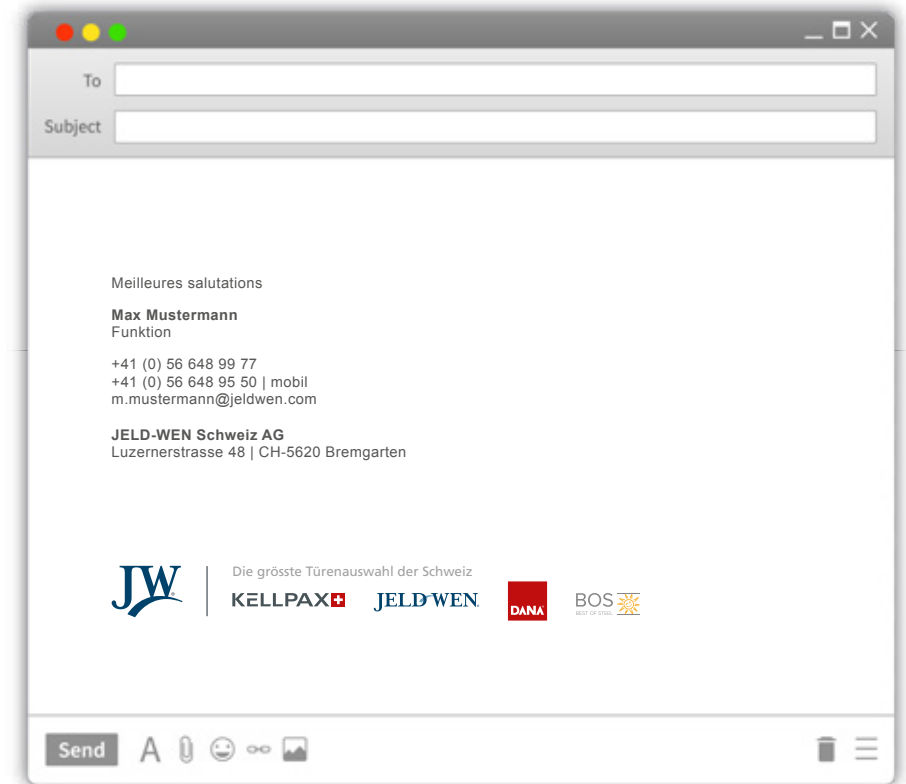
To

Subject

Meilleures salutations

**Max Mustermann**
Funktion

+41 (0) 56 648 99 77
+41 (0) 56 648 95 50 | mobil
m.mustermann@jeldwen.com

**JELD-WEN Schweiz AG**
Luzernerstrasse 48 | CH-5620 Bremgarten

JW

Die grösste Türenauswahl der Schweiz

KELLPAX

JELD-WEN

DANA

BOS
BEST OF STEEL

Send